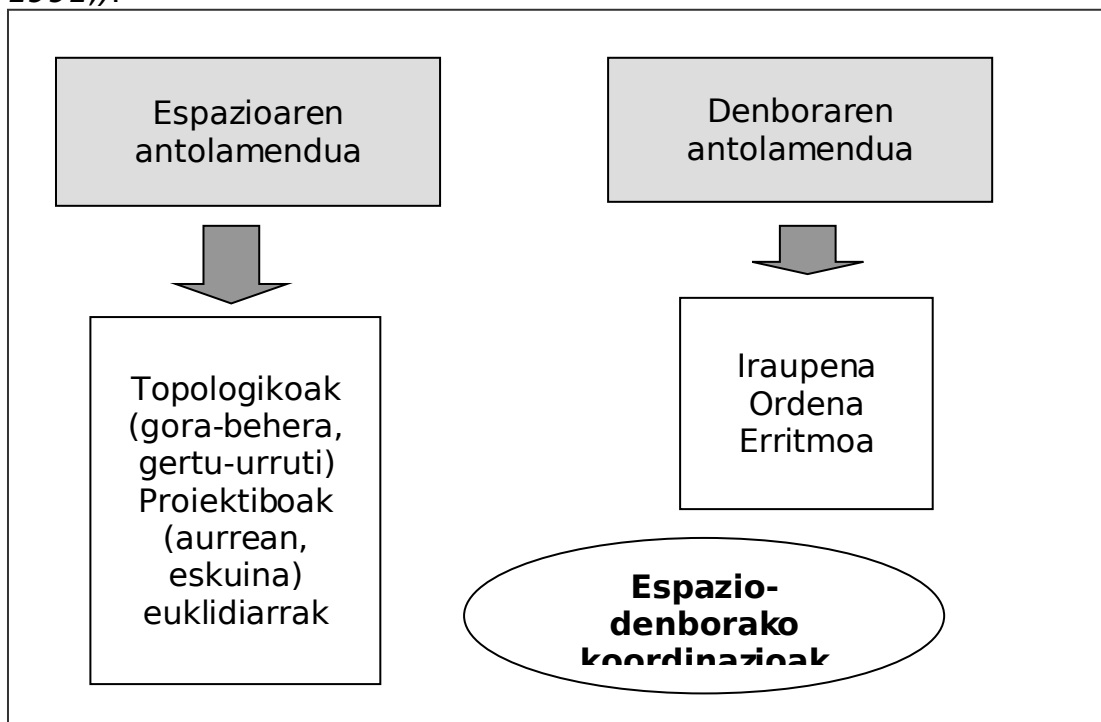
1991)).

Espazioaren antolamendua

Denboraren antolamendua

Topologikoak (gora-behera, gertu-urruti) Proiektiboak (aurrean, eskuina) euklidiarrak

Iraupena
Ordena
Erritmoa

**Espazio-denborako koordinazioak**